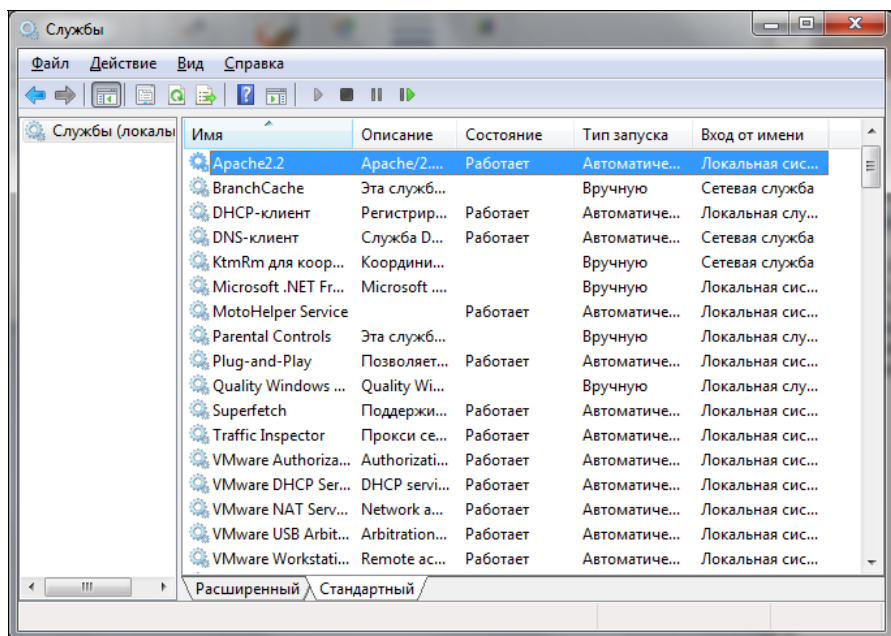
Службы

Файл Действие Вид Справка

Службы (локалы

| Имя | Описание | Состояние | Тип запуска | Вход от имени |
|---|---|---|---|---|
| Apache2.2 | Apache/2.... | Работает | Автоматиче... | Локальная сис... |
| BranchCache | Эта служб... | | Вручную | Сетевая служба |
| DHCP-клиент | Регистрир... | Работает | Автоматиче... | Локальная слу... |
| DNS-клиент | Служба D... | Работает | Автоматиче... | Сетевая служба |
| KtmRm для коор... | Координи... | | Вручную | Сетевая служба |
| Microsoft .NET Fr... | Microsoft ... | | Вручную | Локальная сис... |
| MotoHelper Service | | Работает | Автоматиче... | Локальная сис... |
| Parental Controls | Эта служб... | | Вручную | Локальная слу... |
| Plug-and-Play | Позволяет... | Работает | Автоматиче... | Локальная сис... |
| Quality Windows ... | Quality Wi... | | Вручную | Локальная слу... |
| Superfetch | Поддержи... | Работает | Автоматиче... | Локальная сис... |
| Traffic Inspector | Прокси се... | Работает | Автоматиче... | Локальная сис... |
| VMware Authoriza... | Authorizati... | Работает | Автоматиче... | Локальная сис... |
| VMware DHCP Ser... | DHCP servi... | Работает | Автоматиче... | Локальная сис... |
| VMware NAT Serv... | Network a... | Работает | Автоматиче... | Локальная сис... |
| VMware USB Arbit... | Arbitration... | Работает | Автоматиче... | Локальная сис... |
| VMware Workstati... | Remote ac... | Работает | Автоматиче... | Локальная сис... |

Расширенный Стандартный